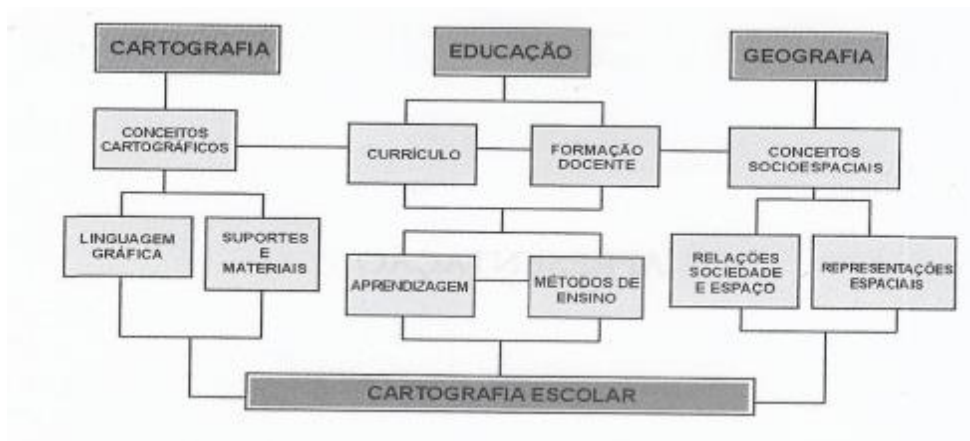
CARTOGRAFIA

EDUCAÇÃO

GEOGRAFIA

CONCEITOS CARTOGRÁFICOS

CURRÍCULO

FORMAÇÃO DOCENTE

CONCEITOS SOCIOESPACIAIS

LINGUAGEM GRÁFICA

SUPORTES E MATERIAIS

APRENDIZAGEM

MÉTODOS DE ENSINO

RELAÇÕES SOCIEDADE E ESPAÇO

REPRESENTAÇÕES ESPACIAIS

CARTOGRAFIA ESCOLAR